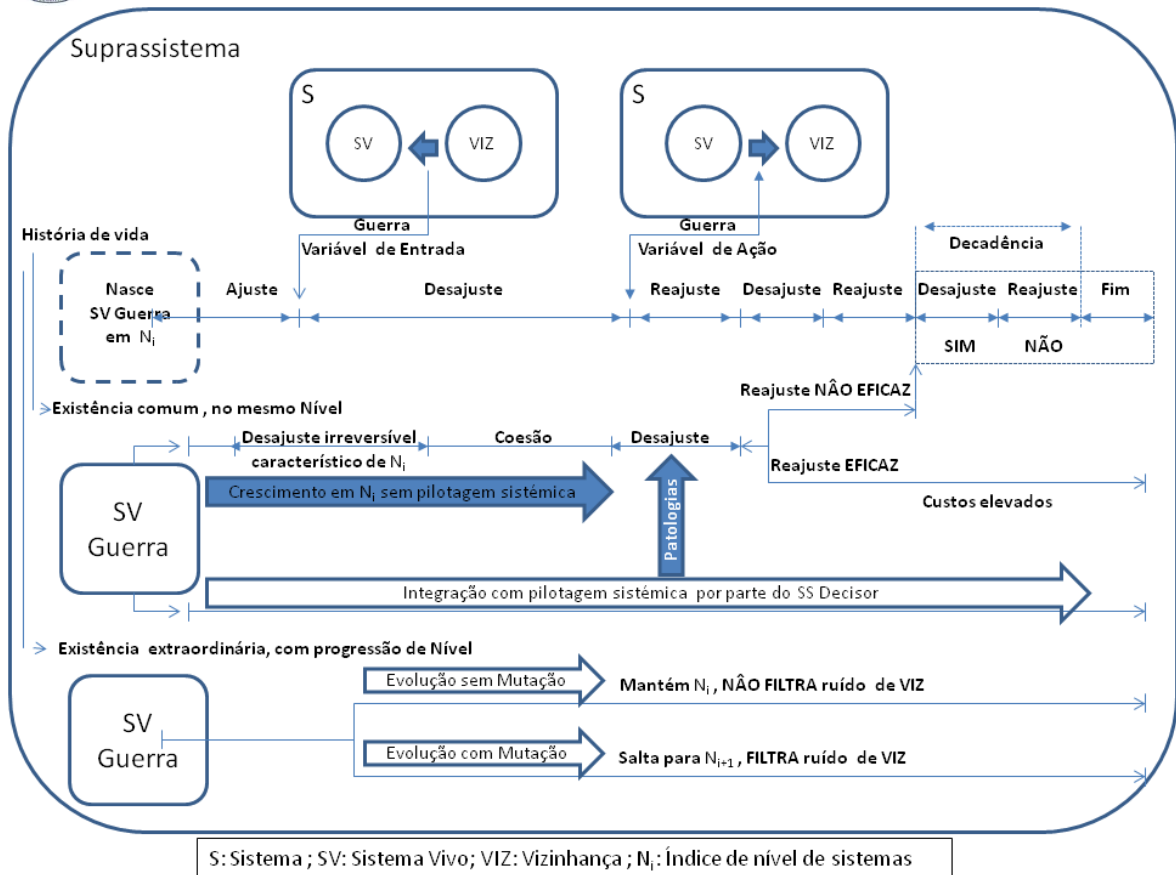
Suprassistema

S

SV

VIZ

S

SV

VIZ

Guerra
Variável de Entrada

Guerra
Variável de Ação

História de vida

Nasce
SV Guerra
em $N_i$

Ajuste

Desajuste

Reajuste

Desajuste

Reajuste

Decadência

Desajuste

Reajuste

Fim

SIM

NÃO

Reajuste NÃO EFICAZ

Existência comum , no mesmo Nível

Desajuste irreversível característico de $N_i$

Coesão

Desajuste

Reajuste EFICAZ

SV
Guerra

Crescimento em $N_i$ sem pilotagem sistémica

Patologias

Custos elevados

Integração com pilotagem sistémica por parte do SS Decisor

Existência extraordinária, com progressão de Nível

Evolução sem Mutação

Mantém $N_i$ , NÂO FILTRA ruído de VIZ

SV
Guerra

Evolução com Mutação

Salta para $N_{i+1}$ , FILTRA ruído de VIZ

S: Sistema ; SV: Sistema Vivo; VIZ: Vizinhança ; $N_i$ : Índice de nível de sistemas